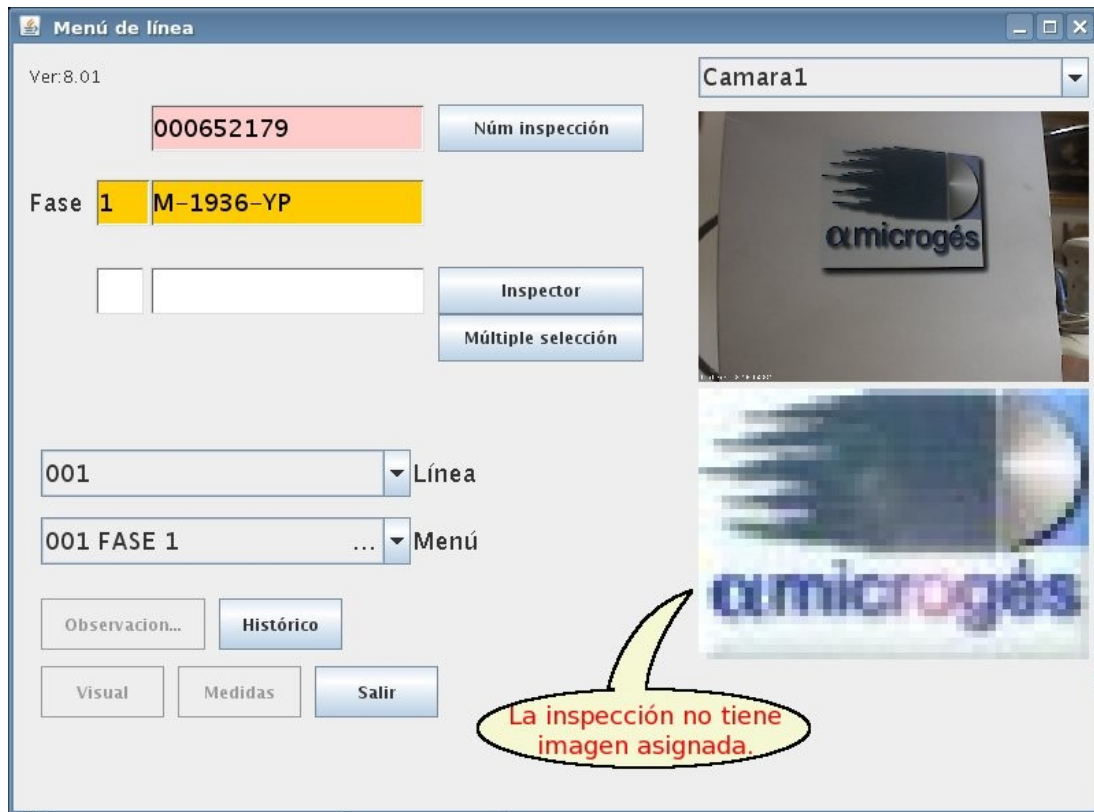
Menú de línea

Ver:8.01

000652179

Núm inspección

Fase 1 M-1936-YP

Inspector

Múltiple selección

001

Línea

001 FASE 1 ...

Menú

Observacion...

Histórico

Visual

Medidas

Salir

Camara1

αmicrogés

αmicrogés

La inspección no tiene imagen asignada.